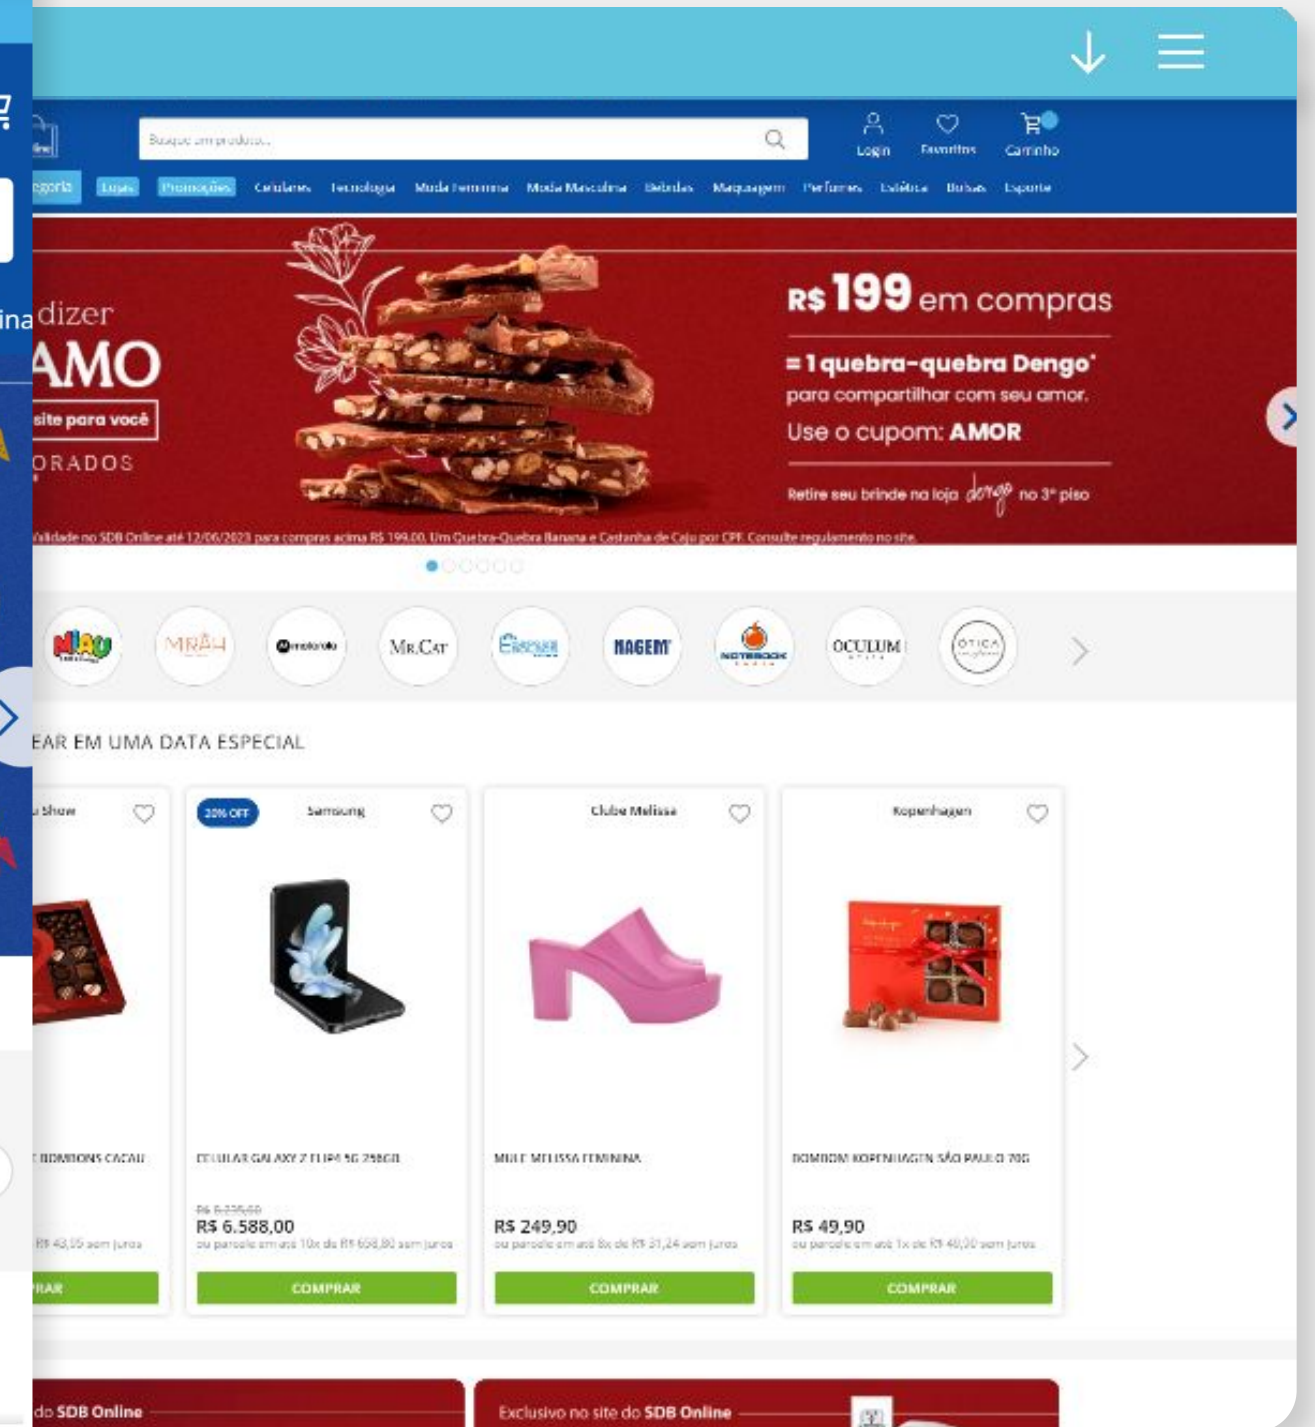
Busque um produto...
Login
Favoritos
Carrinho

egoria
Lojas
Promoções
Celulares
Tecnologia
Moda Feminina
Moda Masculina
Bebidas
Maquiagem
Perfumes
Estética
Bolsas
Esporte

ina

dizer
AMO
site para você
ORADOS

R$ 199 em compras
= 1 quebra-quebra Dengo*
para compartilhar com seu amor.
Use o cupom: AMOR
Retire seu brinde na loja dengo no 3° piso

Validade no SDB Online até 12/06/2023 para compras acima R$ 199,00. Um Quebra-Quebra Banana e Castanha de Caju por CPF. Consulte regulamento no site.

MIAU
MRÄH
motorola
MR.CAT
NAGEM
NOTEBOOK
OCULUM
OTICA

EAR EM UMA DATA ESPECIAL

Show
BOMBONS CACAU
R$ 43,05 sem juros
RAR

20% OFF
Samsung
CELULAR GALAXY Z FLIP4 5G 256GB
R$ 8.235,00
R$ 6.588,00
ou parcele em até 10x de R$ 658,80 sem juros
COMPRAR

Clube Melissa
MULE MELISSA FEMININA
R$ 249,90
ou parcele em até 8x de R$ 31,24 sem juros
COMPRAR

Kopenhagen
BOMBOM KOPENHAGEN SÃO PAULO 70G
R$ 49,90
ou parcele em até 1x de R$ 49,90 sem juros
COMPRAR

do SDB Online
Exclusivo no site do SDB Online